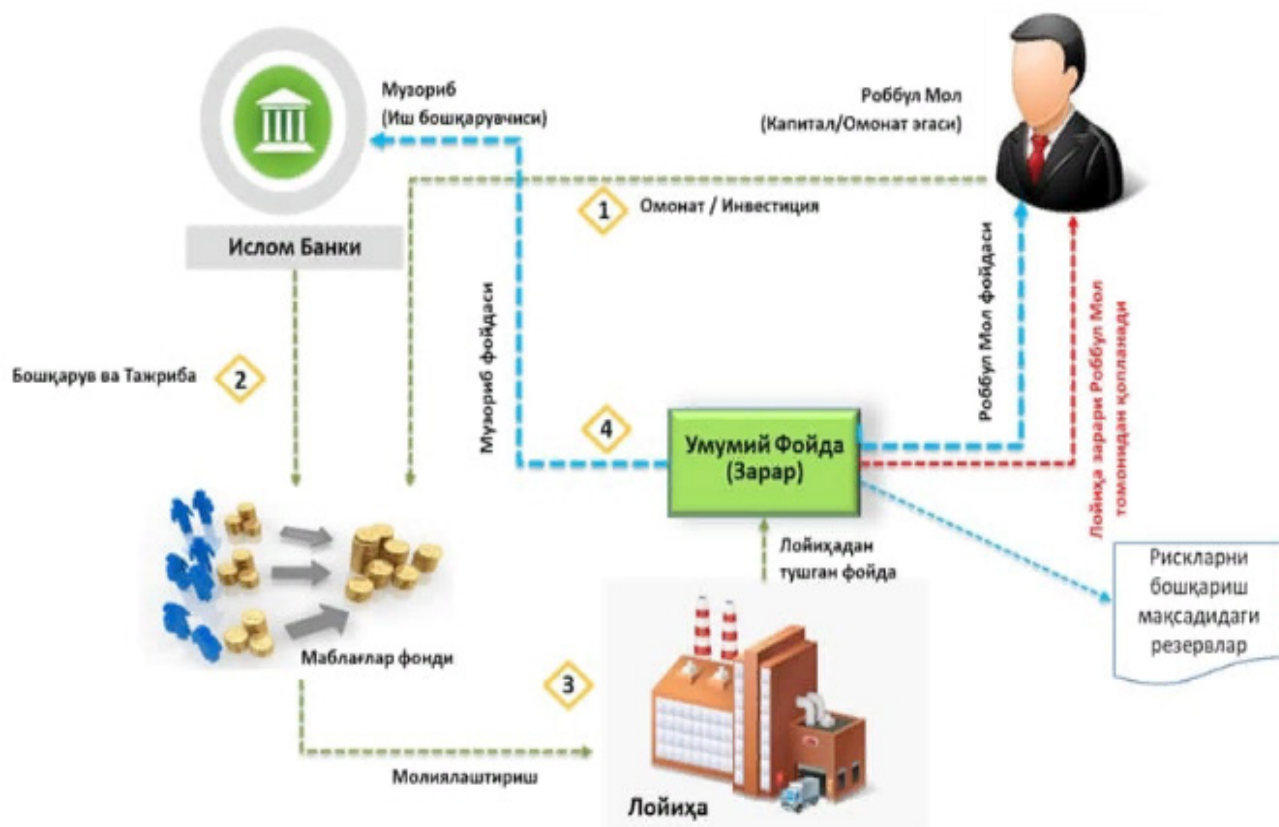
Музориб
(Иш бошқарувчиси)

Роббул Мол
(Капитал/Омонат эгаси)

1 Омонат / Инвестиция

Ислом Банки

2 Бошқарув ва Тажриба

Музориб фойдаси

Роббул Мол фойдаси

Лойиҳа зарари Роббул Мол томонидан қопланади

4

Умумий Фойда
(Зарар)

Лойиҳадан тушган фойда

Рискларни бошқариш мақсадидаги резервлар

Маблағлар фонди

3

Молиялаштириш

Лойиҳа